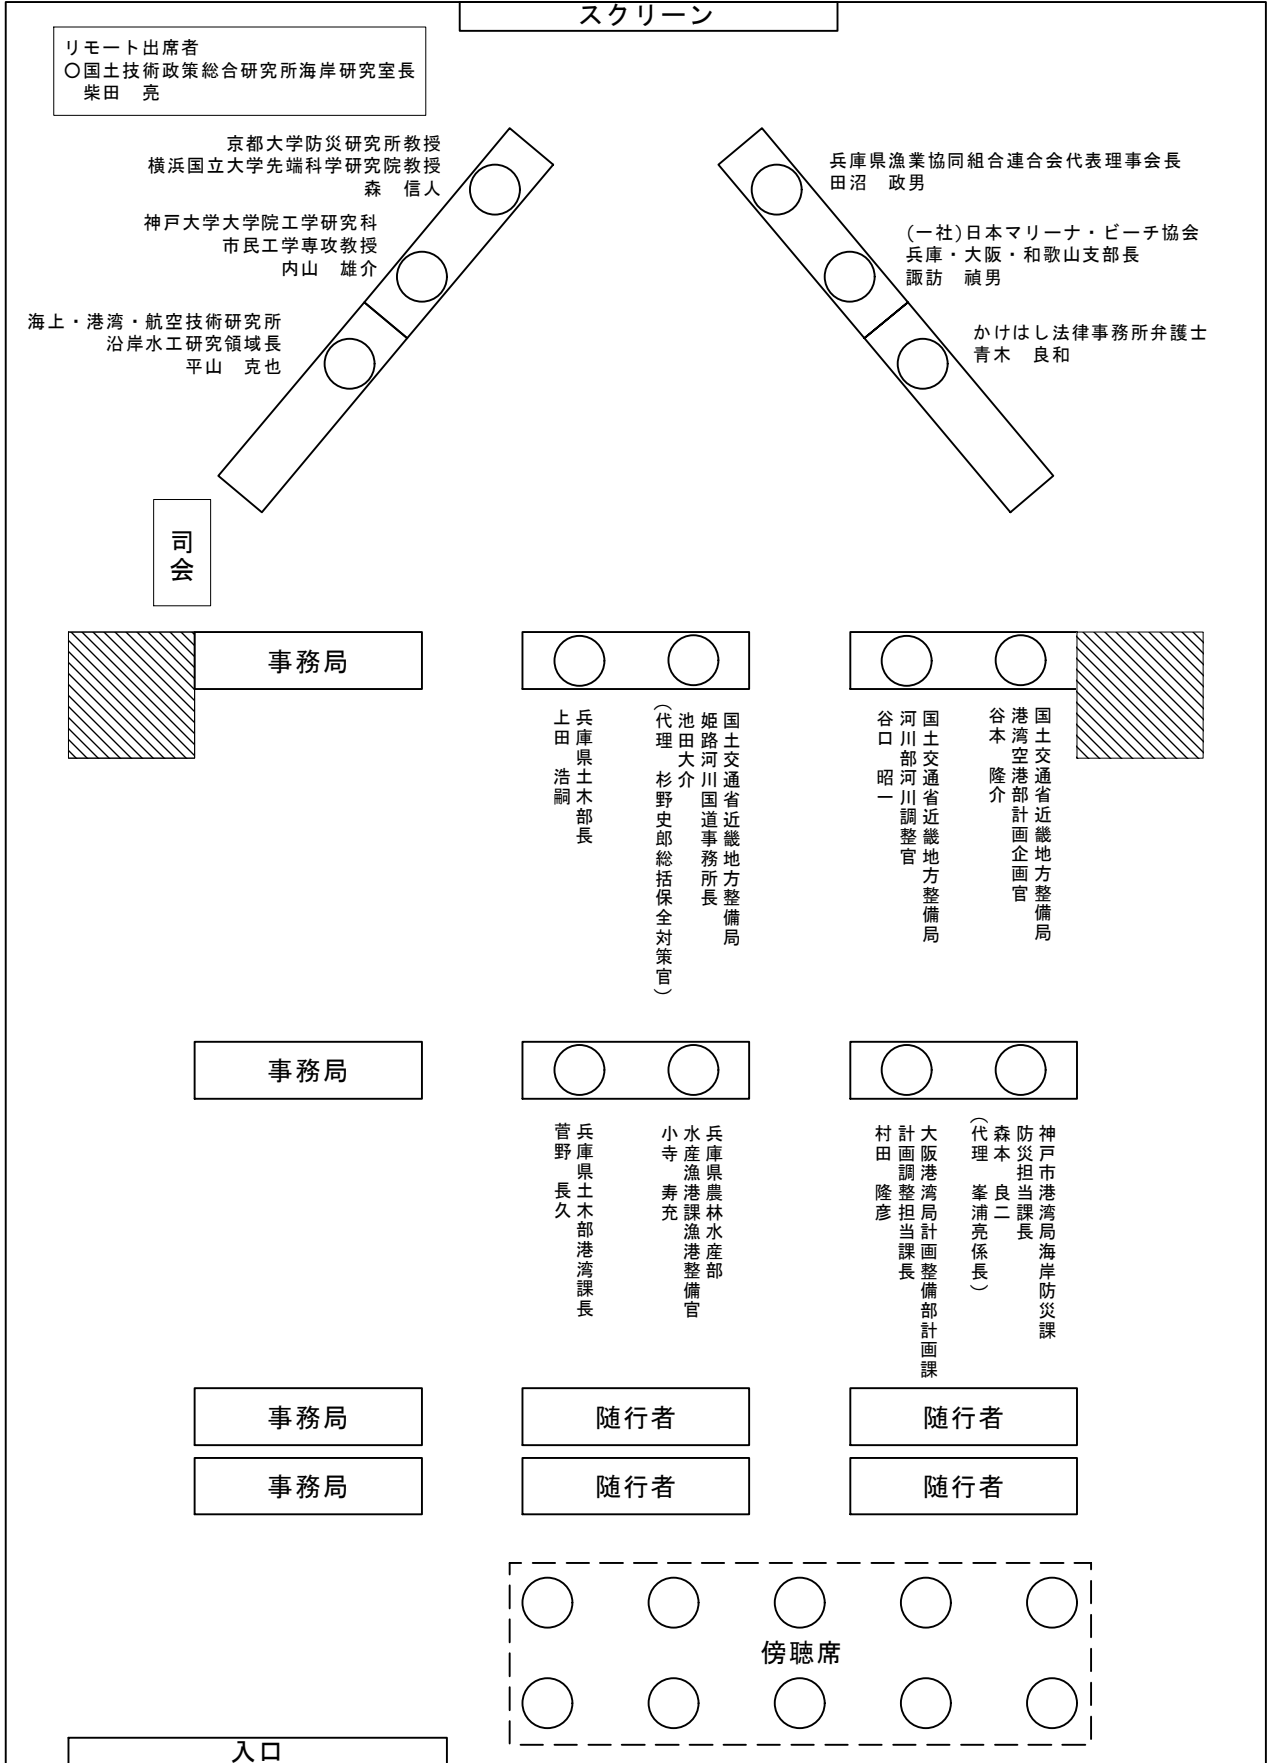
スクリーン

リモート出席者
○国土技術政策総合研究所海岸研究室長
柴田　亮

京都大学防災研究所教授
横浜国立大学先端科学研究院教授
森　信人

神戸大学大学院工学研究科
市民工学専攻教授
内山　雄介

海上・港湾・航空技術研究所
沿岸水工研究領域長
平山　克也

兵庫県漁業協同組合連合会代表理事会長
田沼　政男

(一社)日本マリーナ・ビーチ協会
兵庫・大阪・和歌山支部長
諏訪　禎男

かけはし法律事務所弁護士
青木　良和

司会

事務局

兵庫県土木部長
上田　浩嗣

国土交通省近畿地方整備局
姫路河川国道事務所長
池田大介
(代理　杉野史郎総括保全対策官)

国土交通省近畿地方整備局
河川部河川調整官
谷口　昭一

国土交通省近畿地方整備局
港湾空港部計画企画官
谷本　隆介

事務局

兵庫県土木部港湾課長
菅野　長久

兵庫県農林水産部
水産漁港課漁港整備官
小寺　寿充

大阪港湾局計画整備部計画課
計画調整担当課長
村田　隆彦

神戸市港湾局海岸防災課
防災担当課長
森本　良二
(代理　峯浦亮係長)

事務局

随行者

随行者

事務局

随行者

随行者

傍聴席

入口